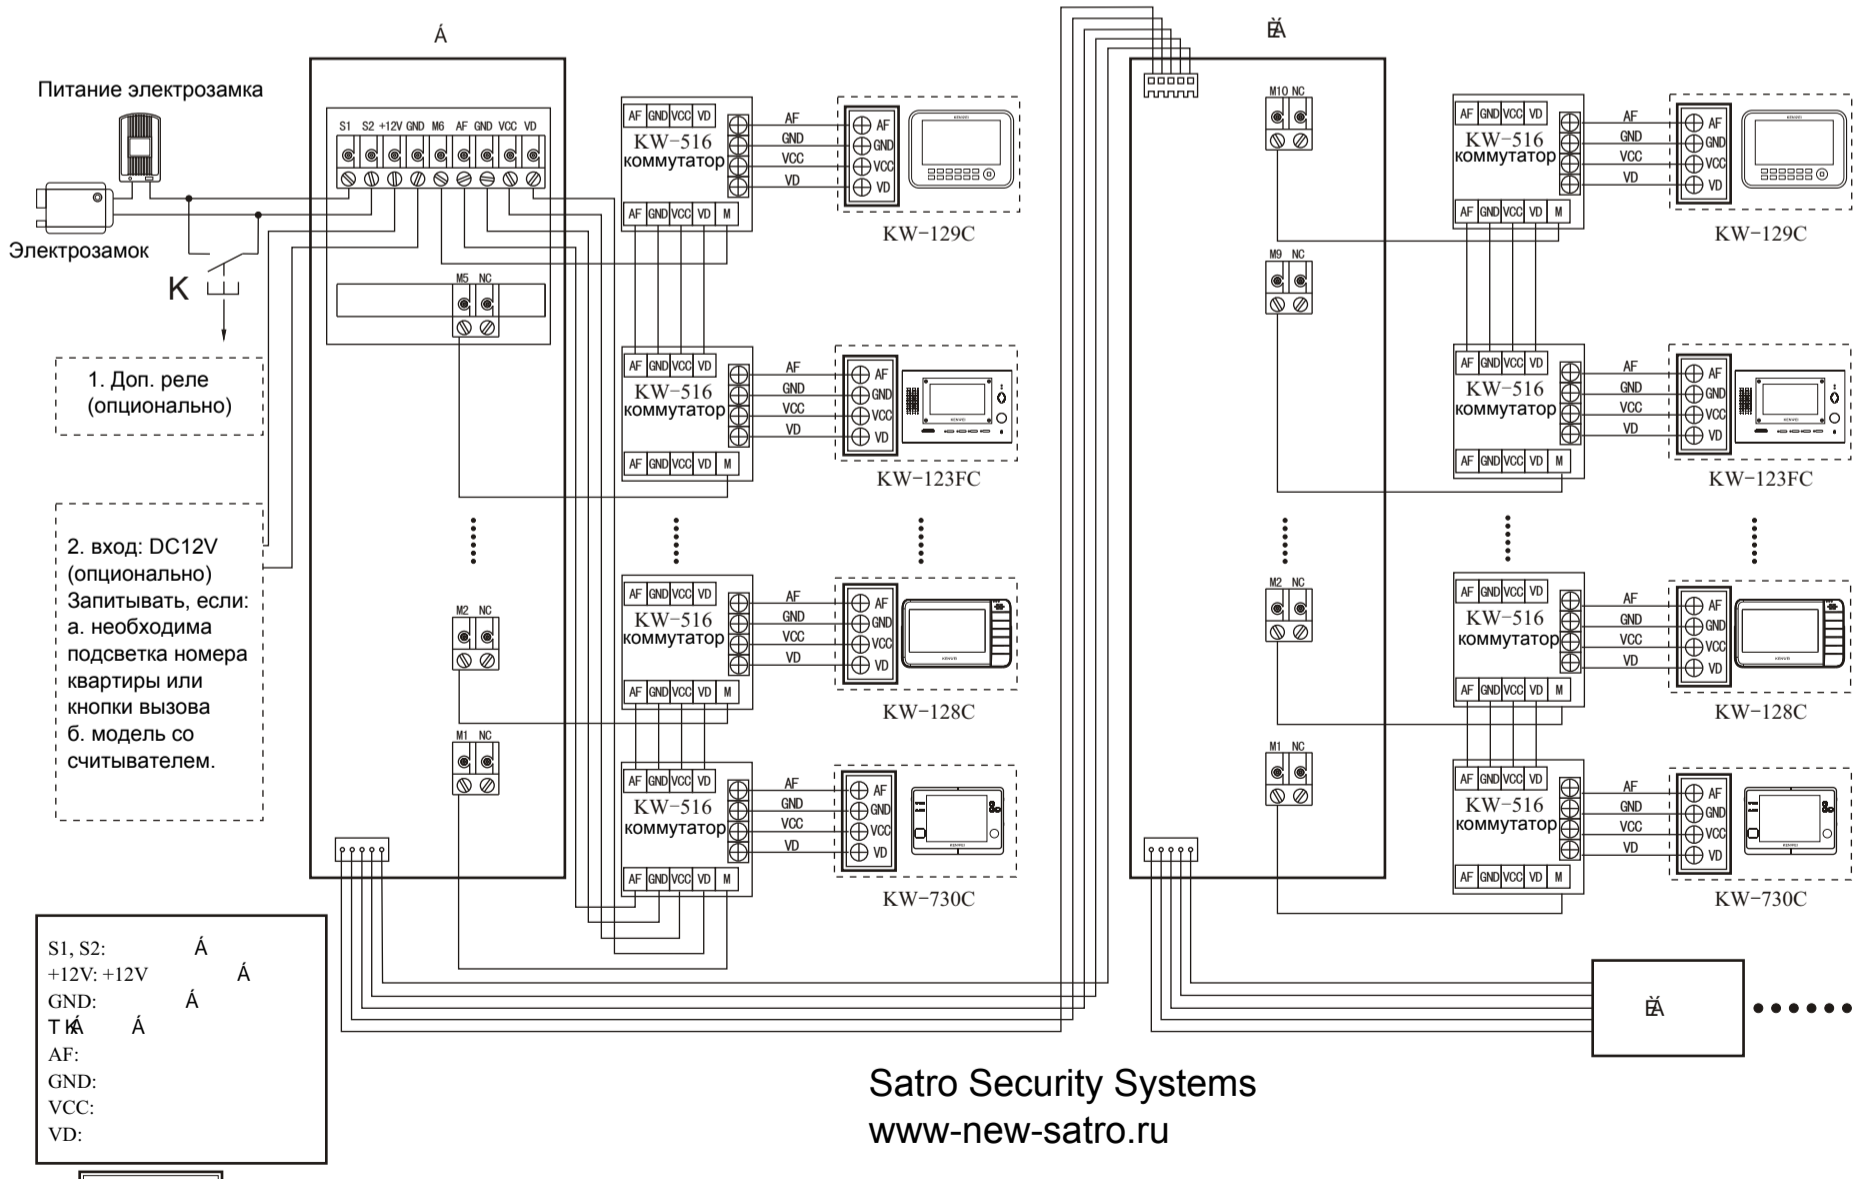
Á

ĚÁ

Питание электрозамка

Электрозамок

K

1. Доп. реле (опционально)

2. вход: DC12V (опционально) Запитывать, если: а. необходима подсветка номера квартиры или кнопки вызова б. модель со считывателем.

S1 S2 +12V GND M6 AF GND VCC VD

M5 NC

M2 NC

M1 NC

M10 NC

M9 NC

M2 NC

M1 NC

AF GND VCC VD
KW-516
коммутатор
AF GND VCC VD M

AF GND VCC VD

KW-129C

KW-123FC

KW-128C

KW-730C

KW-129C

KW-123FC

KW-128C

KW-730C

ĚÁ

S1, S2: Á
+12V: +12V Á
GND: Á
T KÁ Á
AF:
GND:
VCC:
VD:

Satro Security Systems
www-new-satro.ru